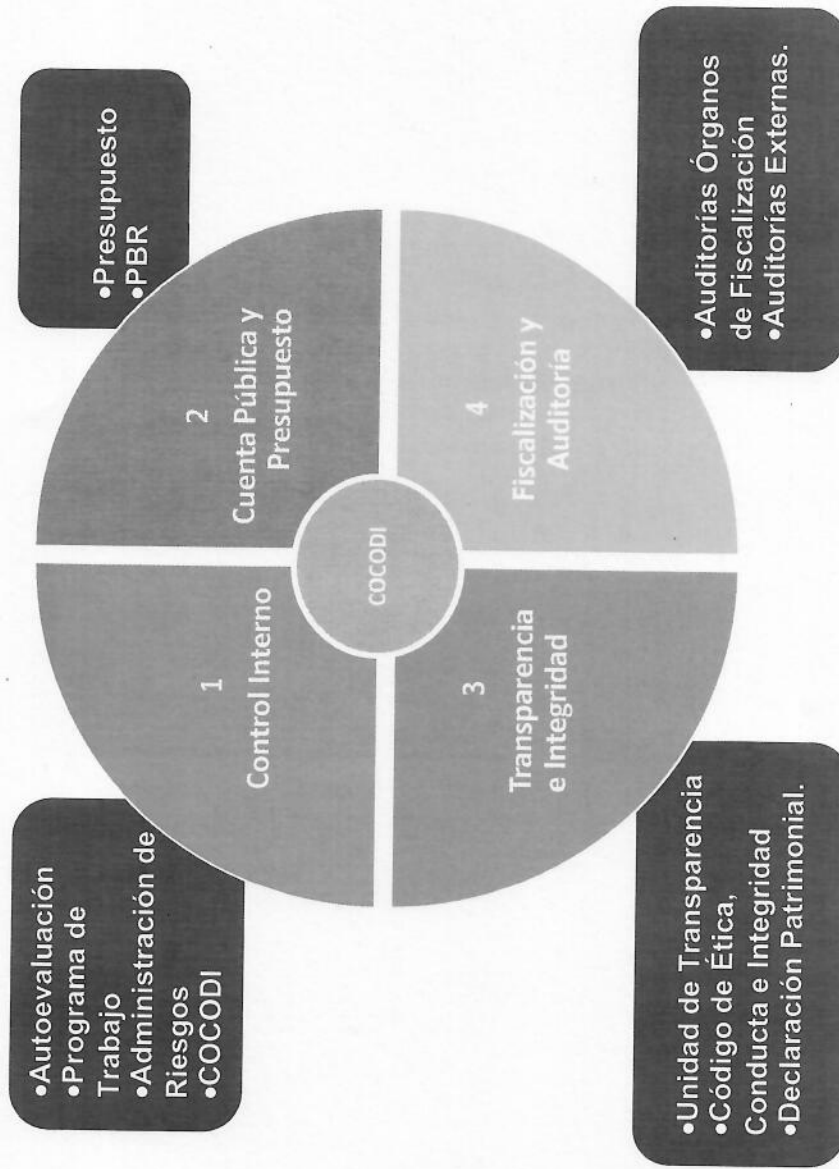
•Presupuesto
•PBR

•Auditorías Órganos de Fiscalización
•Auditorías Externas.

2
Cuenta Pública y Presupuesto

4
Fiscalización y Auditoría

COCODI

1
Control Interno

3
Transparencia e Integridad

•Autoevaluación
•Programa de Trabajo
•Administración de Riesgos
•COCODI

•Unidad de Transparencia
•Código de Ética, Conducta e Integridad
•Declaración Patrimonial.